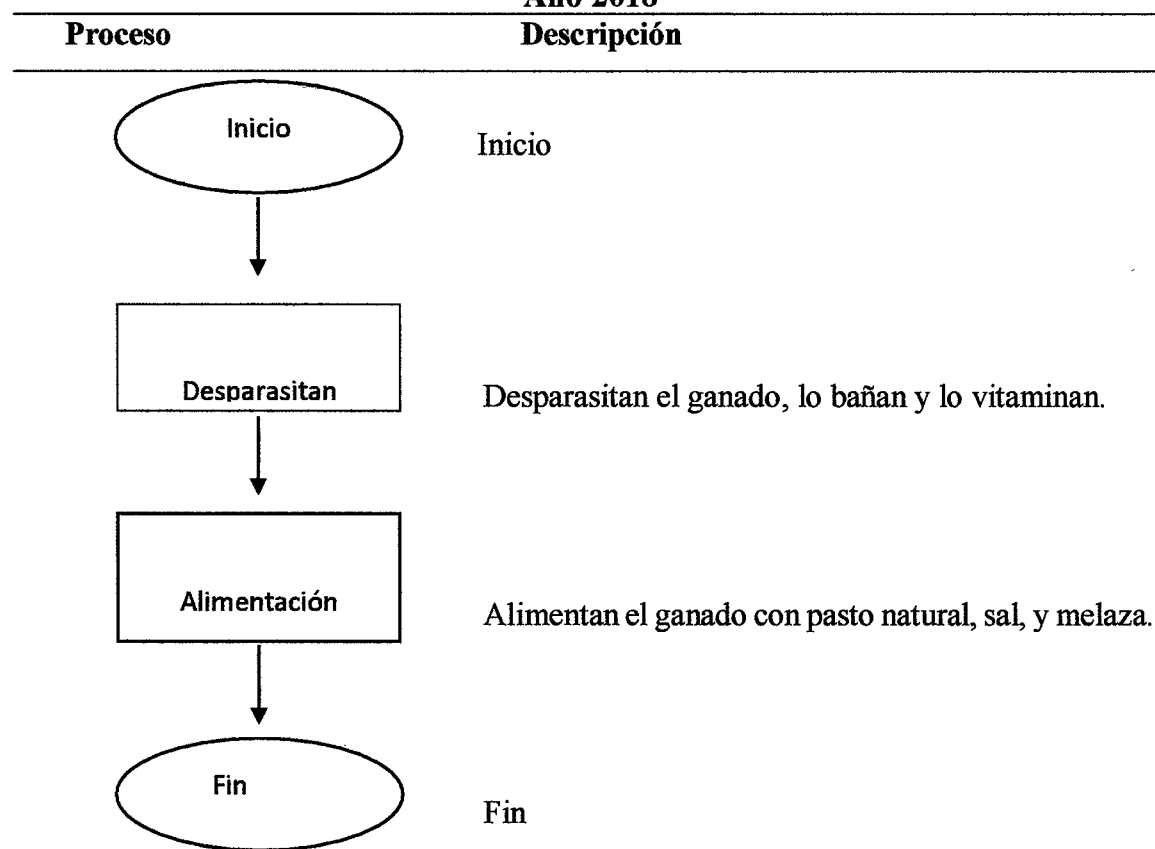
Año 2018

| Proceso | Descripción |
|---|---|
| Inicio | Inicio |
| Desparasitan | Desparasitan el ganado, lo bañan y lo vitaminan. |
| Alimentación | Alimentan el ganado con pasto natural, sal, y melaza. |
| Fin | Fin |